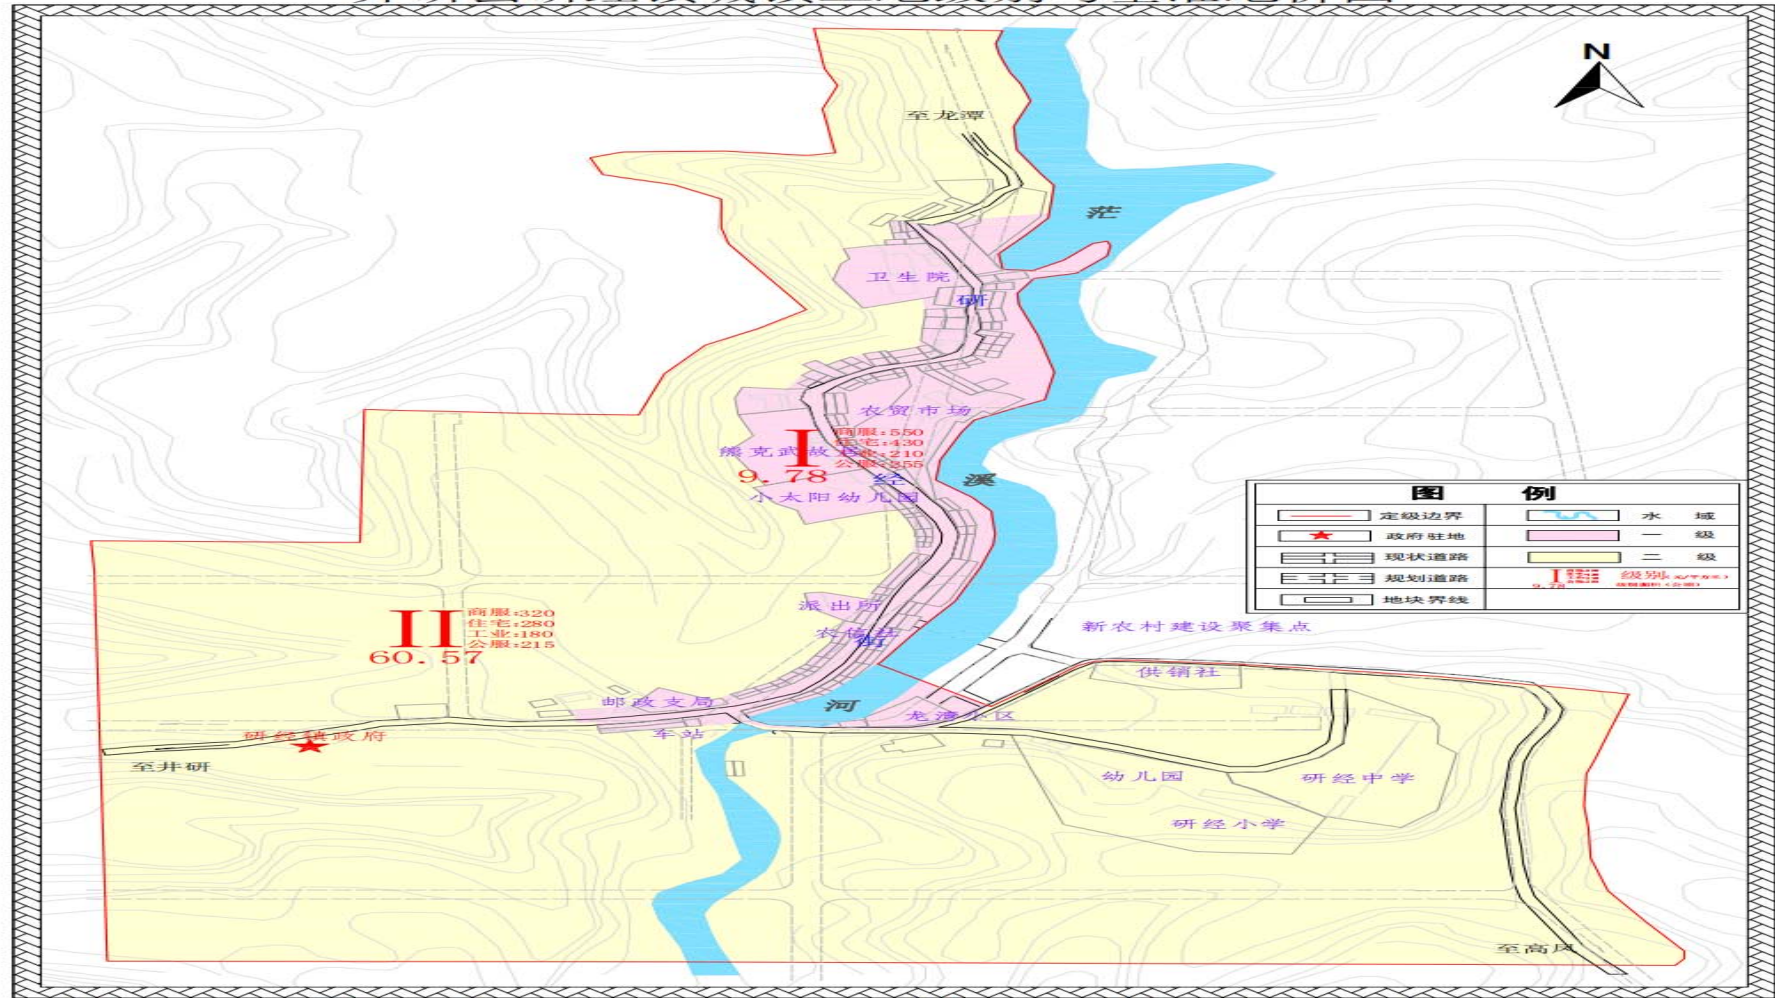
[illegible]

N

至龙潭

茫

卫生院

研

农贸市场

熊克武故居

I
9.78

商服:550
住宅:430
工业:210
公服:255

经

溪

小太阳幼儿园

| 图 | | 例 | |
|---|---|---|---|
| | 定级边界 | | 水 域 |
| ★ | 政府驻地 | | 一 级 |
| | 现状道路 | | 二 级 |
| | 规划道路 | I 9.78 | 级别 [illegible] |
| | 地块界线 | | |

派出所

农信社

街

II
60.57

商服:320
住宅:280
工业:180
公服:215

新农村建设聚集点

供销社

邮政支局

河

龙潭小区

研经镇政府

车站

至井研

幼儿园

研经中学

研经小学

至高凤